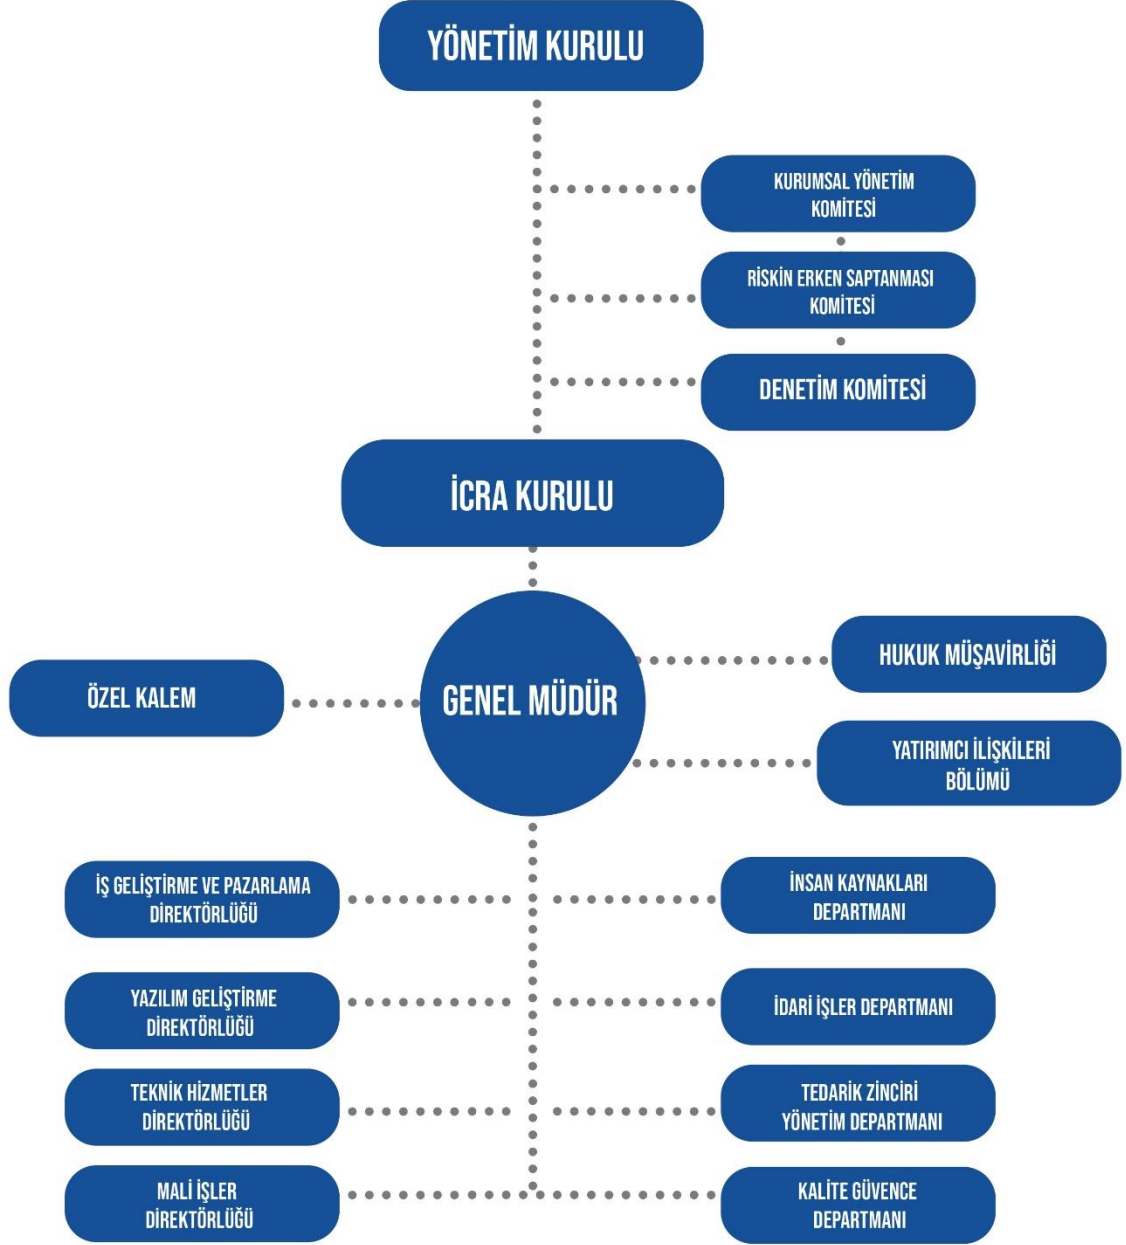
YÖNETİM KURULU

KURUMSAL YÖNETİM KOMİTESİ

RİSKİN ERKEN SAPTANMASI KOMİTESİ

DENETİM KOMİTESİ

İCRA KURULU

GENEL MÜDÜR

ÖZEL KALEM

HUKUK MÜŞAVİRLİĞİ

YATIRIMCI İLİŞKİLERİ BÖLÜMÜ

İŞ GELİŞTİRME VE PAZARLAMA DİREKTÖRLÜĞÜ

İNSAN KAYNAKLARI DEPARTMANI

YAZILIM GELİŞTİRME DİREKTÖRLÜĞÜ

İDARİ İŞLER DEPARTMANI

TEKNİK HİZMETLER DİREKTÖRLÜĞÜ

TEDARİK ZİNCİRİ YÖNETİM DEPARTMANI

MALİ İŞLER DİREKTÖRLÜĞÜ

KALİTE GÜVENCE DEPARTMANI